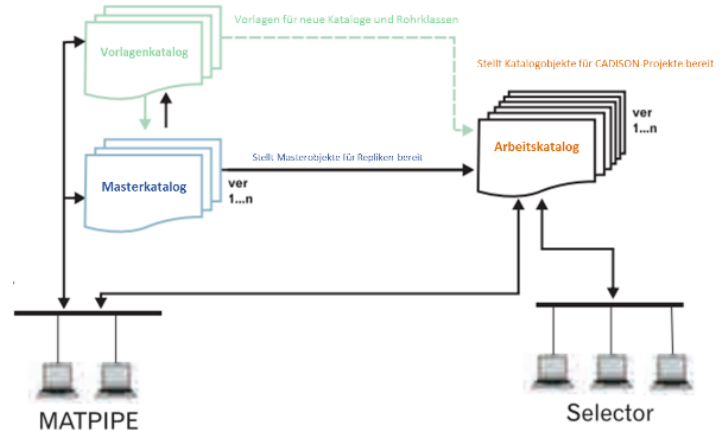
Vorlagenkatalog

Vorlagen für neue Kataloge und Rohrklassen

Stellt Katalogobjekte für CADISON-Projekte bereit

ver
1...n

Arbeitskatalog

Stellt Masterobjekte für Repliken bereit

Masterkatalog

ver
1...n

MATPIPE

Selector